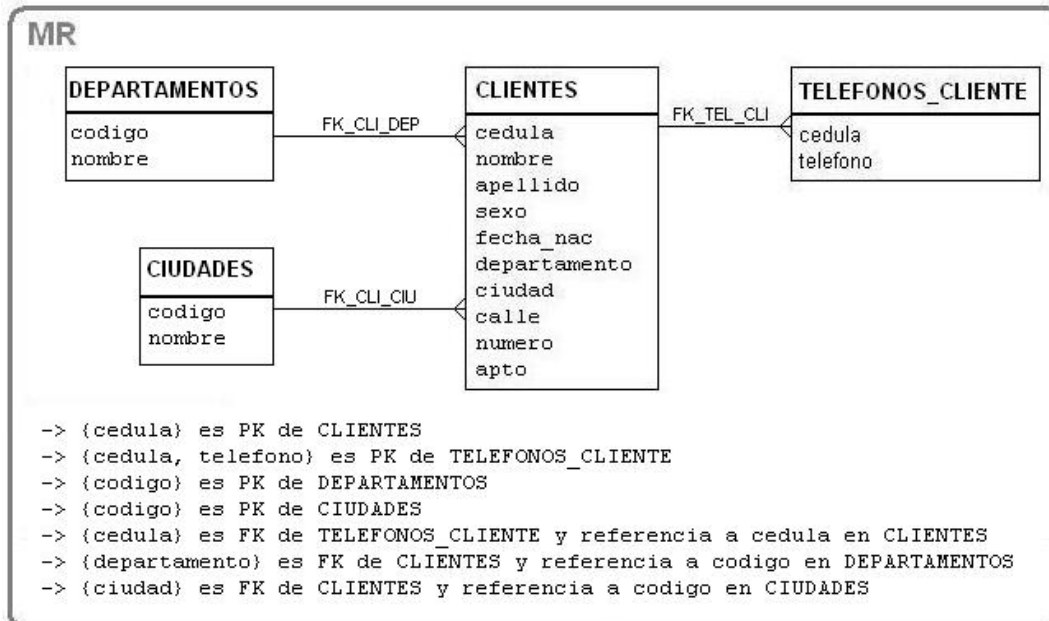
MR

DEPARTAMENTOS
codigo
nombre

FK_CLI_DEP

CLIENTES
cedula
nombre
apellido
sexo
fecha_nac
departamento
ciudad
calle
numero
apto

FK_TEL_CLI

TELEFONOS_CLIENTE
cedula
telefono

CIUDADES
codigo
nombre

FK_CLI_CIU

-> {cedula} es PK de CLIENTES
-> {cedula, telefono} es PK de TELEFONOS_CLIENTE
-> {codigo} es PK de DEPARTAMENTOS
-> {codigo} es PK de CIUDADES
-> {cedula} es FK de TELEFONOS_CLIENTE y referencia a cedula en CLIENTES
-> {departamento} es FK de CLIENTES y referencia a codigo en DEPARTAMENTOS
-> {ciudad} es FK de CLIENTES y referencia a codigo en CIUDADES